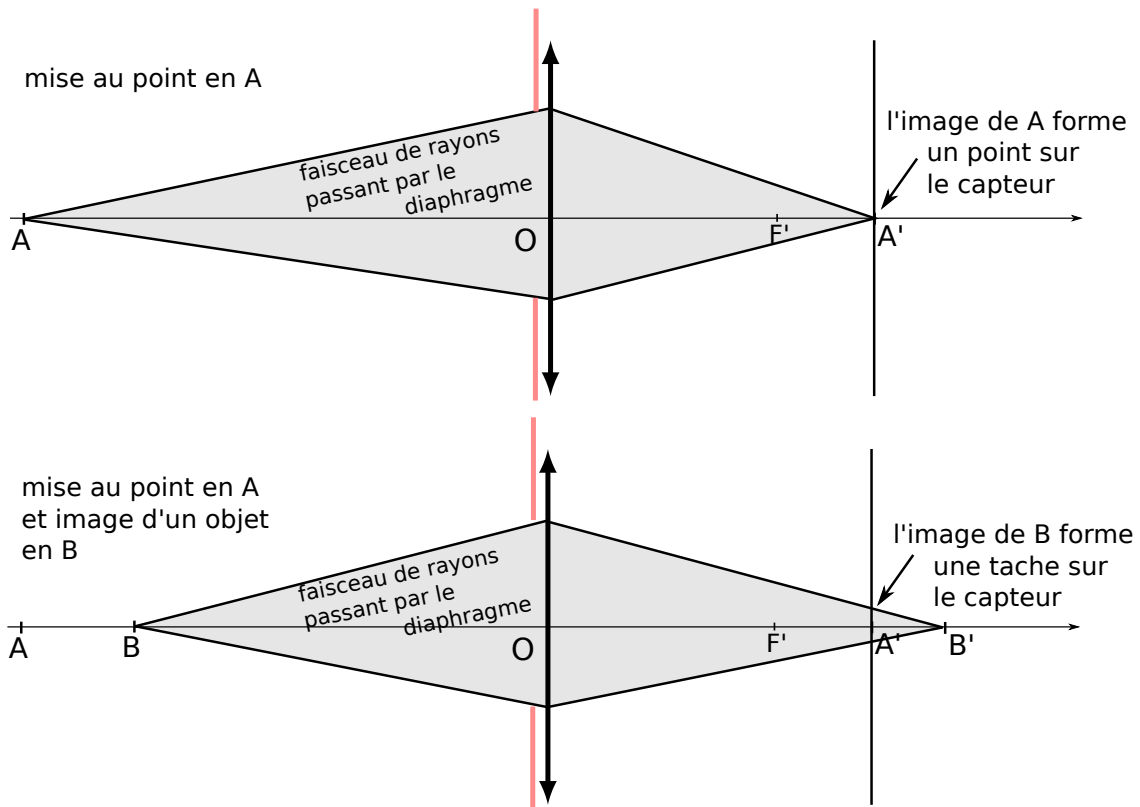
mise au point en A

faisceau de rayons passant par le diaphragme

l'image de A forme un point sur le capteur

A

O

F'

A'

mise au point en A et image d'un objet en B

faisceau de rayons passant par le diaphragme

l'image de B forme une tache sur le capteur

A

B

O

F'

A'

B'